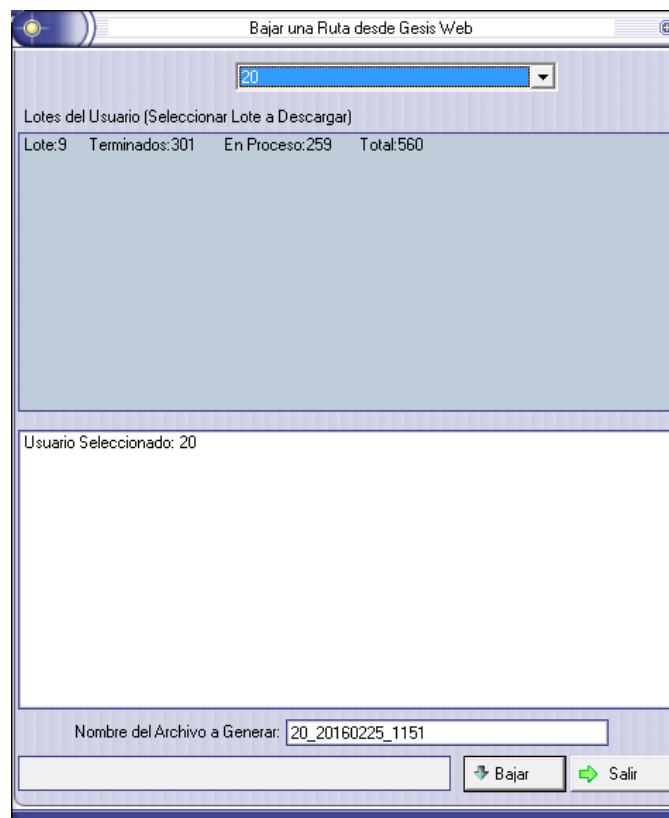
Bajar una Ruta desde Gesis Web

20

Lotes del Usuario (Seleccionar Lote a Descargar)

Lote:9 Terminados:301 En Proceso:259 Total:560

Usuario Seleccionado: 20

Nombre del Archivo a Generar: 20_20160225_1151

Bajar

Salir